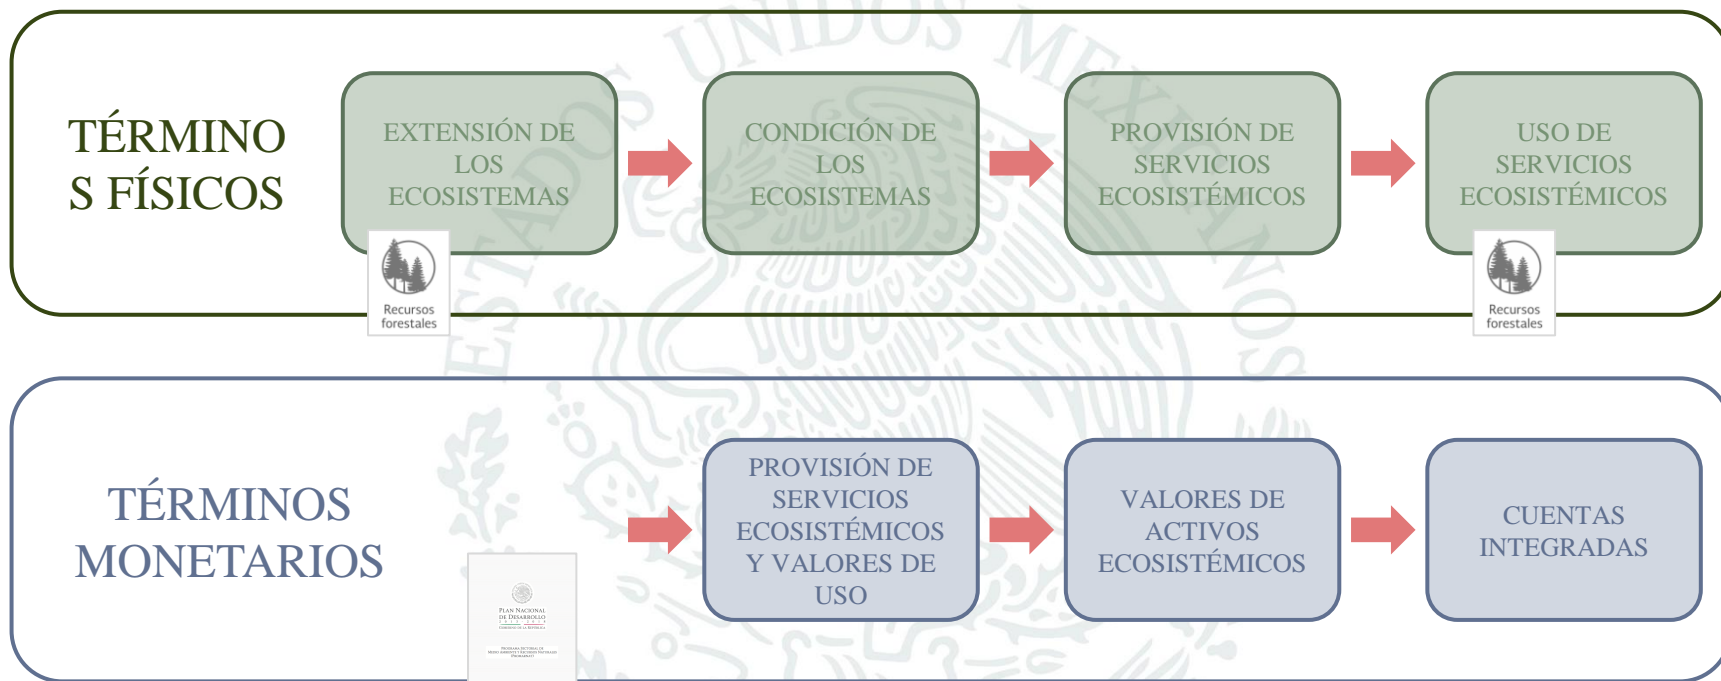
TÉRMINOS FÍSICOS

EXTENSIÓN DE LOS ECOSISTEMAS

Recursos forestales

CONDICIÓN DE LOS ECOSISTEMAS

PROVISIÓN DE SERVICIOS ECOSISTÉMICOS

USO DE SERVICIOS ECOSISTÉMICOS

Recursos forestales

ESTADOS UNIDOS MEXICANOS

TÉRMINOS MONETARIOS

PLAN NACIONAL DE DESARROLLO

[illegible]

PROVISIÓN DE SERVICIOS ECOSISTÉMICOS Y VALORES DE USO

VALORES DE ACTIVOS ECOSISTÉMICOS

CUENTAS INTEGRADAS